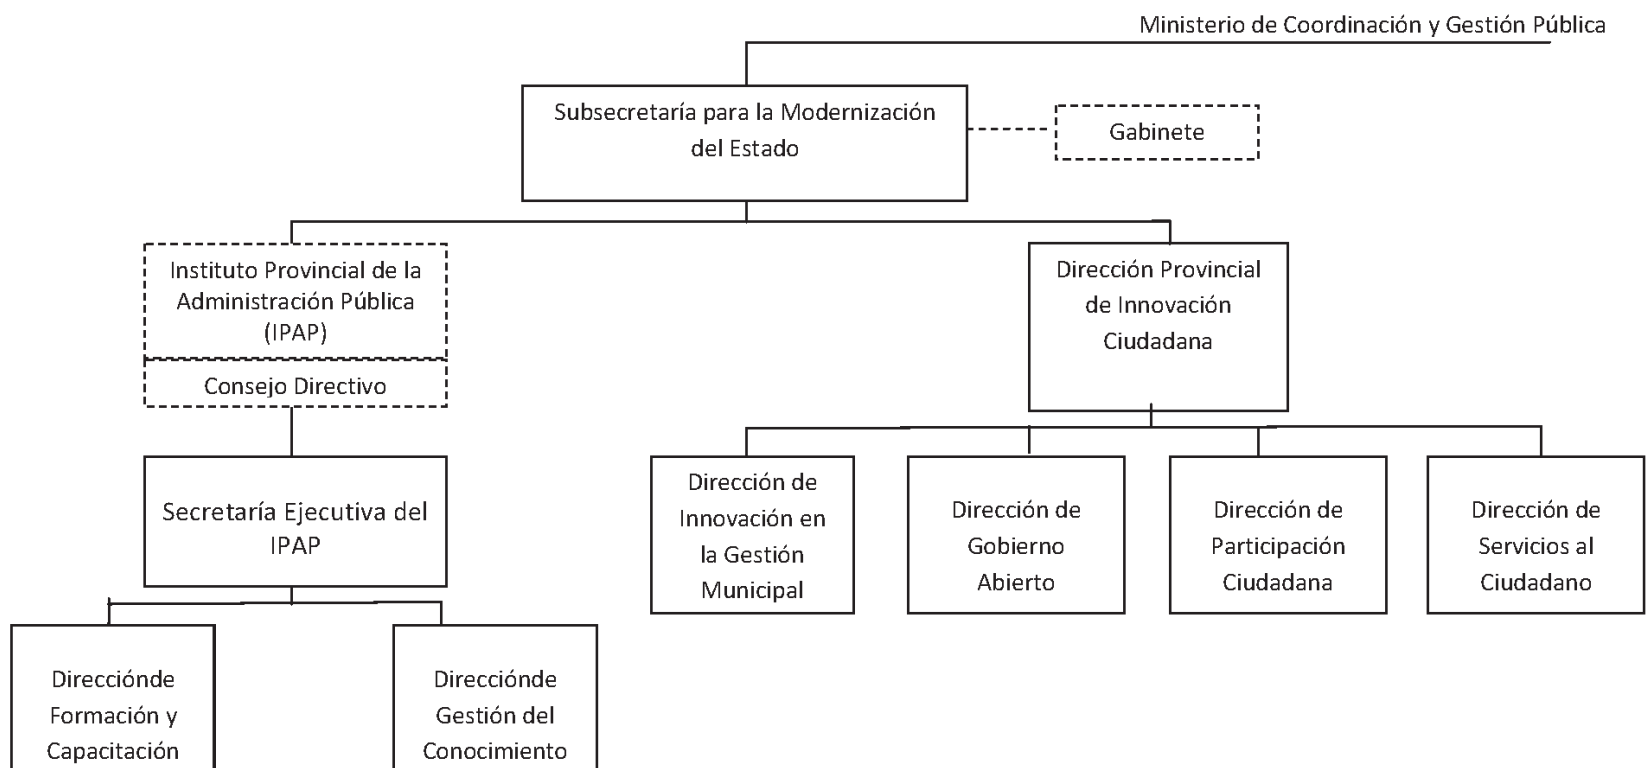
Ministerio de Coordinación y Gestión Pública

Subsecretaría para la Modernización del Estado

Gabinete

Instituto Provincial de la Administración Pública (IPAP)

Consejo Directivo

Secretaría Ejecutiva del IPAP

Direcciónde Formación y Capacitación

Direcciónde Gestión del Conocimiento

Dirección Provincial de Innovación Ciudadana

Dirección de Innovación en la Gestión Municipal

Dirección de Gobierno Abierto

Dirección de Participación Ciudadana

Dirección de Servicios al Ciudadano